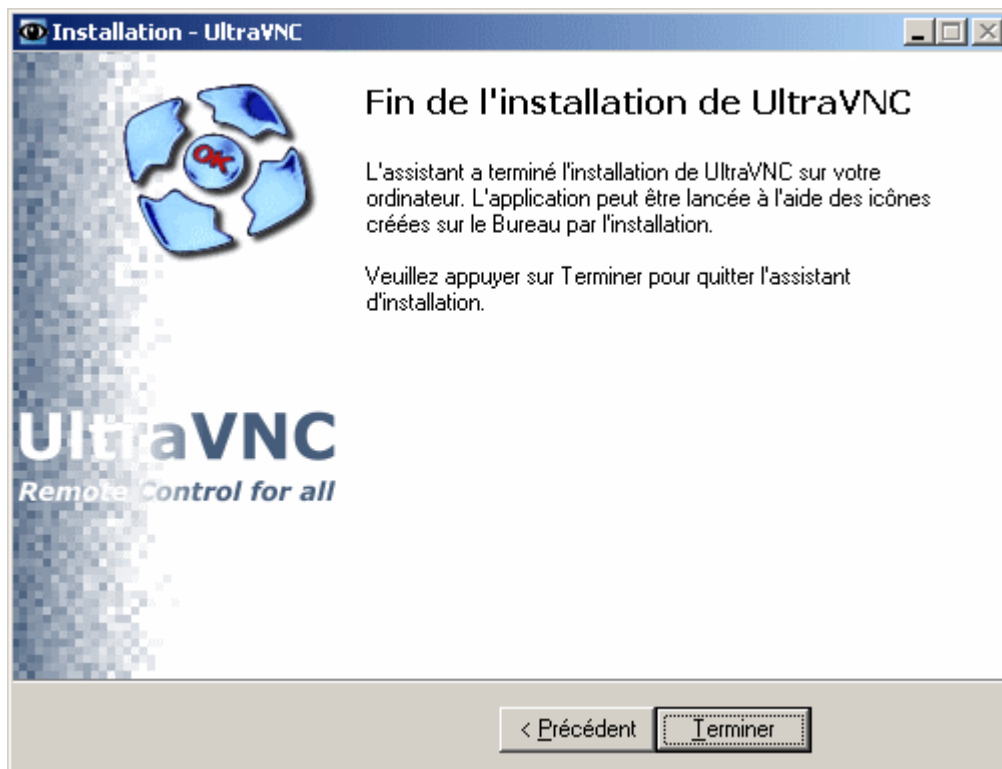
Installation - UltraVNC

Fin de l'installation de UltraVNC

L'assistant a terminé l'installation de UltraVNC sur votre ordinateur. L'application peut être lancée à l'aide des icônes créées sur le Bureau par l'installation.

Veuillez appuyer sur Terminer pour quitter l'assistant d'installation.

OK

UltraVNC
Remote Control for all

< Précédent
Terminer